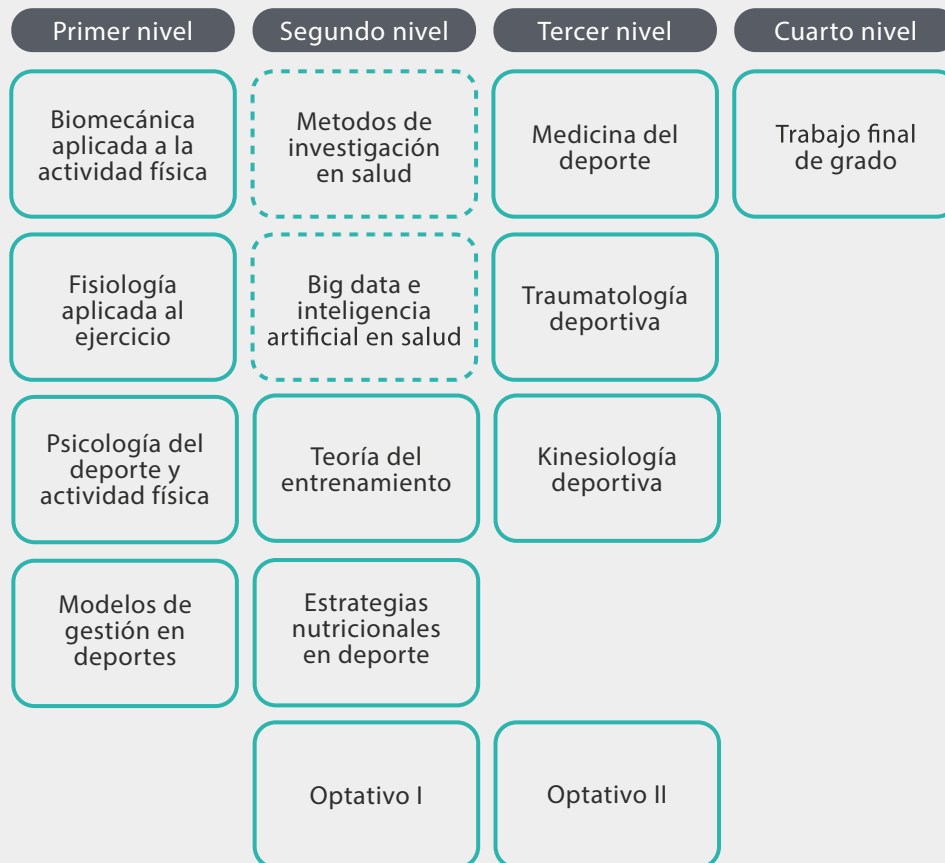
| Primer nivel | Segundo nivel | Tercer nivel | Cuarto nivel |
|---|---|---|---|
| Biomecánica aplicada a la actividad física | Metodos de investigación en salud | Medicina del deporte | Trabajo final de grado |
| Fisiología aplicada al ejercicio | Big data e inteligencia artificial en salud | Traumatología deportiva | |
| Psicología del deporte y actividad física | Teoría del entrenamiento | Kinesiología deportiva | |
| Modelos de gestión en deportes | Estrategias nutricionales en deporte | | |
| | Optativo I | Optativo II | |